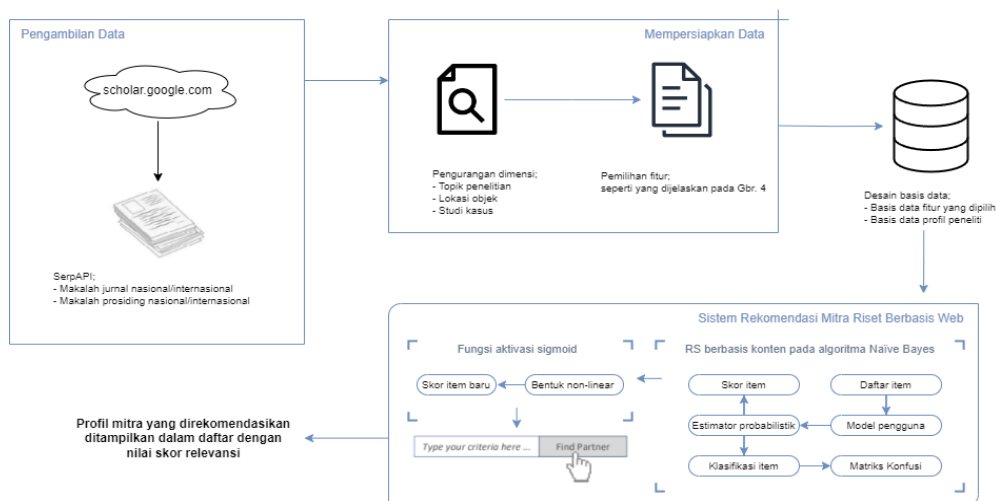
Pengambilan Data

scholar.google.com

SerpAPI;
- Makalah jurnal nasional/internasional
- Makalah prosiding nasional/internasional

Mempersiapkan Data

Pengurangan dimensi;
- Topik penelitian
- Lokasi objek
- Studi kasus

Pemilihan fitur;
seperti yang dijelaskan pada Gbr. 4

Desain basis data;
- Basis data fitur yang dipilih
- Basis data profil peneliti

Sistem Rekomendasi Mitra Riset Berbasis Web

Fungsi aktivasi sigmoid

Skor item baru

Bentuk non-linear

Type your criteria here ...

Find Partner

RS berbasis konten pada algoritma Naïve Bayes

Skor item

Daftar item

Estimator probabilistik

Model pengguna

Klasifikasi item

Matriks Konfusi

Profil mitra yang direkomendasikan ditampilkan dalam daftar dengan nilai skor relevansi